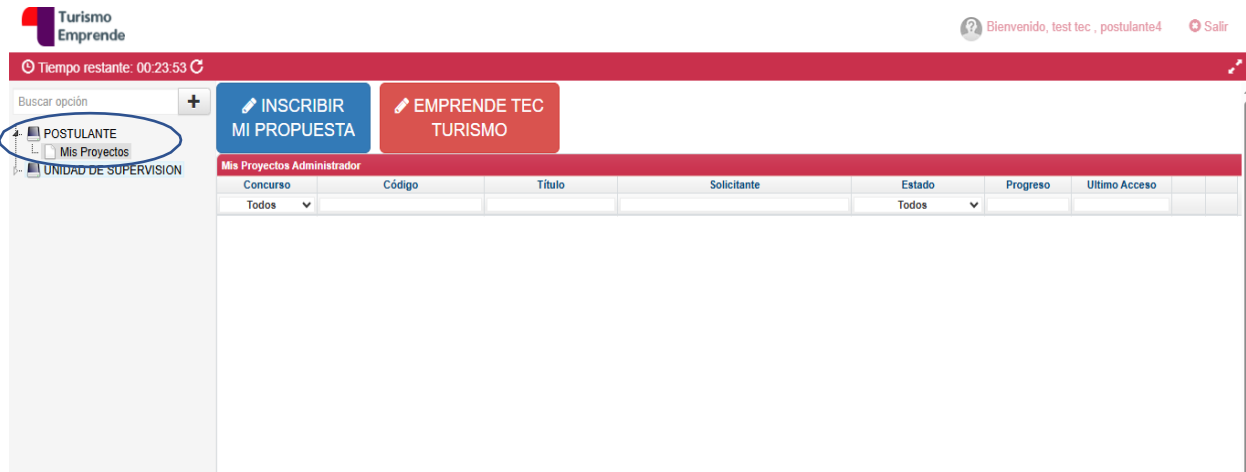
Turismo
Emprende

Bienvenido, test tec , postulante4

Salir

Tiempo restante: 00:23:53

Buscar opción

+

POSTULANTE

Mis Proyectos

UNIDAD DE SUPERVISION

INSCRIBIR MI PROPUESTA

EMPRENDE TEC TURISMO

Mis Proyectos Administrador

| Concurso | Código | Título | Solicitante | Estado | Progreso | Ultimo Acceso | | |
|---|---|---|---|---|---|---|---|---|
| Todos | | | | Todos | | | | |